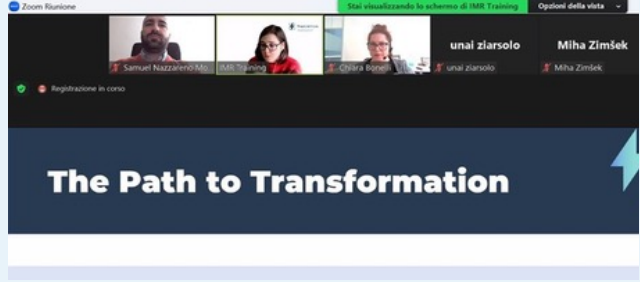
Zoom Riunione

Stai visualizzando lo schermo di IMR Training

Opzioni della vista

Samuel Nazzareno Mo

IMR Training

Chiara Bonelli

unai ziarsolo

unai ziarsolo

Miha Zimšek

Miha Zimšek

Registrazione in corso

The Path to Transformation